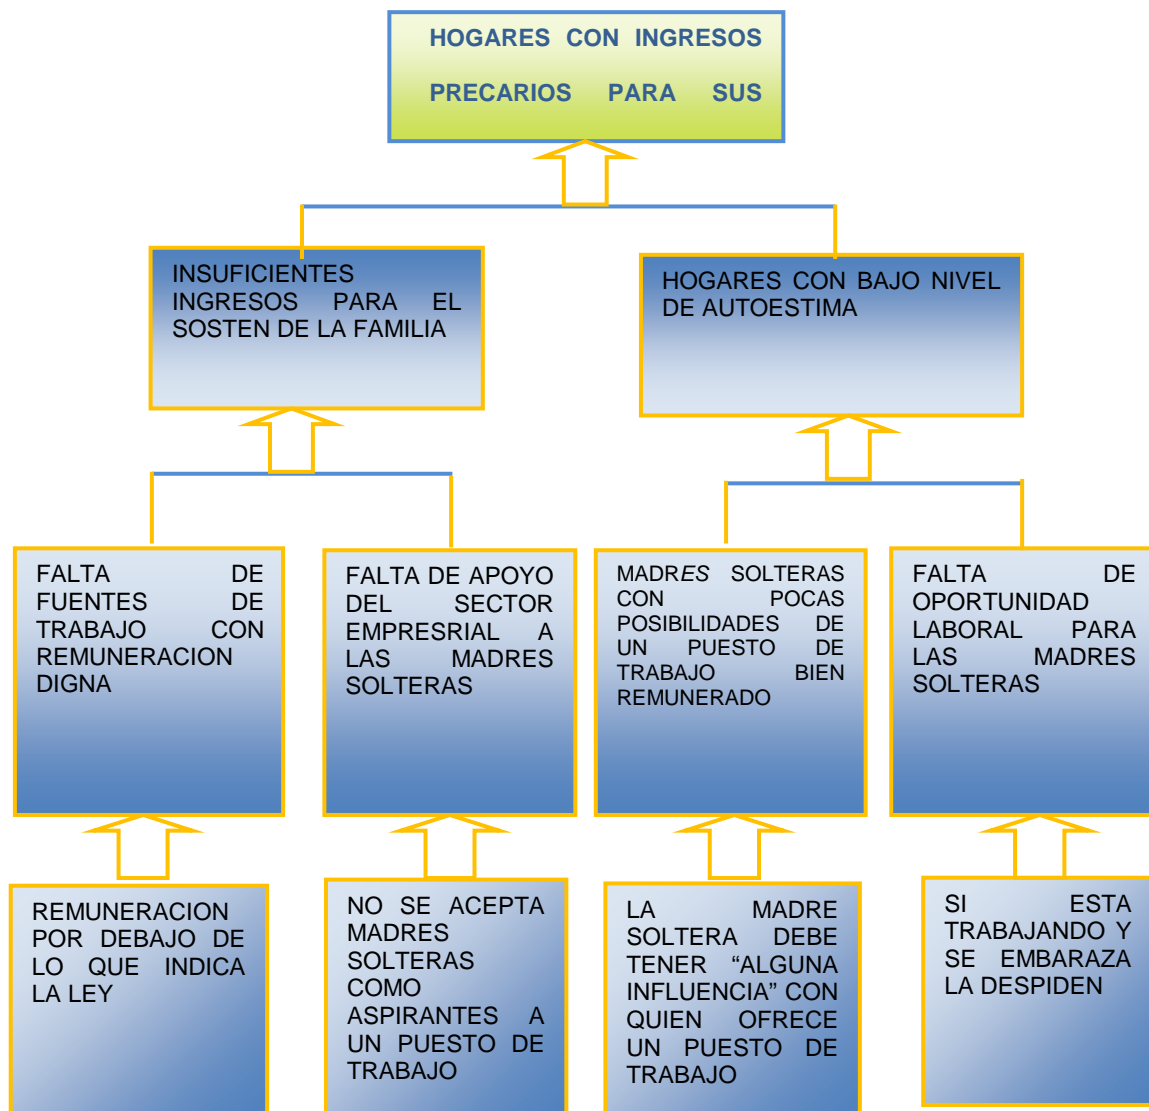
HOGARES CON INGRESOS PRECARIOS PARA SUS

INSUFICIENTES INGRESOS PARA EL SOSTEN DE LA FAMILIA

HOGARES CON BAJO NIVEL DE AUTOESTIMA

FALTA DE FUENTES DE TRABAJO CON REMUNERACION DIGNA

FALTA DE APOYO DEL SECTOR EMPRESRIAL A LAS MADRES SOLTERAS

MADRES SOLTERAS CON POCAS POSIBILIDADES DE UN PUESTO DE TRABAJO BIEN REMUNERADO

FALTA DE OPORTUNIDAD LABORAL PARA LAS MADRES SOLTERAS

REMUNERACION POR DEBAJO DE LO QUE INDICA LA LEY

NO SE ACEPTA MADRES SOLTERAS COMO ASPIRANTES A UN PUESTO DE TRABAJO

LA MADRE SOLTERA DEBE TENER “ALGUNA INFLUENCIA” CON QUIEN OFRECE UN PUESTO DE TRABAJO

SI ESTA TRABAJANDO Y SE EMBARAZA LA DESPIDEN